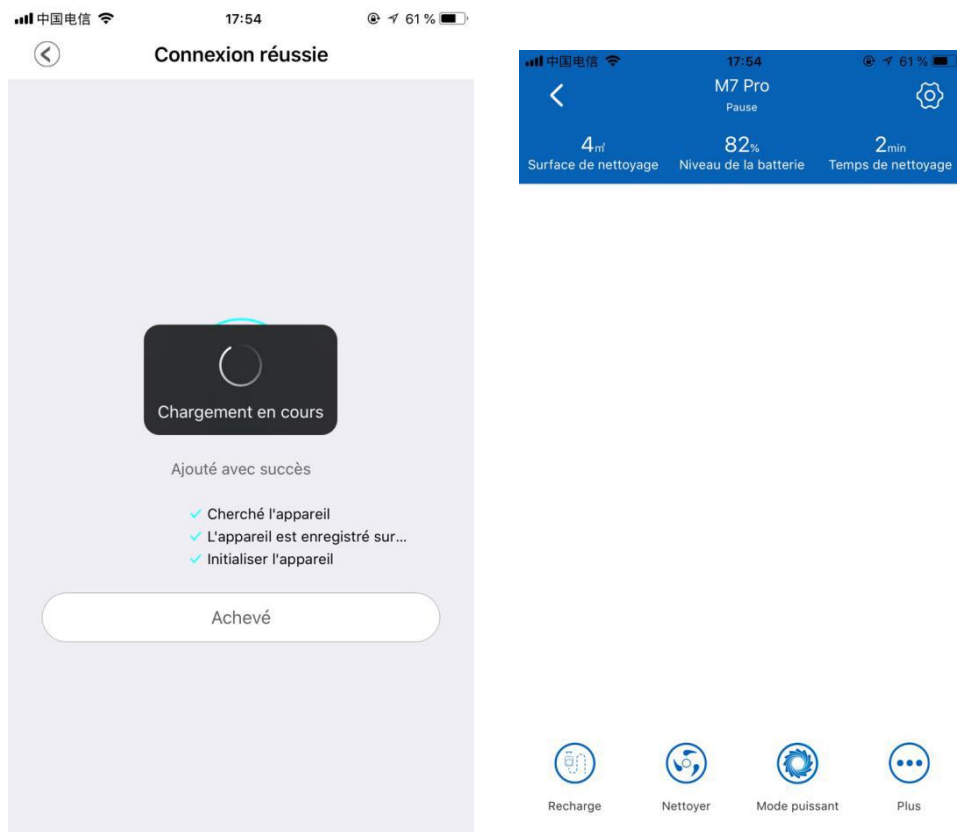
中国电信 17:54 61 %

Connexion réussie

Chargement en cours

Ajouté avec succès

✓ Cherché l'appareil
✓ L'appareil est enregistré sur...
✓ Initialiser l'appareil

Achevé

中国电信 17:54 61 %

M7 Pro
Pause

4㎡
Surface de nettoyage

82%
Niveau de la batterie

2min
Temps de nettoyage

Recharge

Nettoyer

Mode puissant

Plus